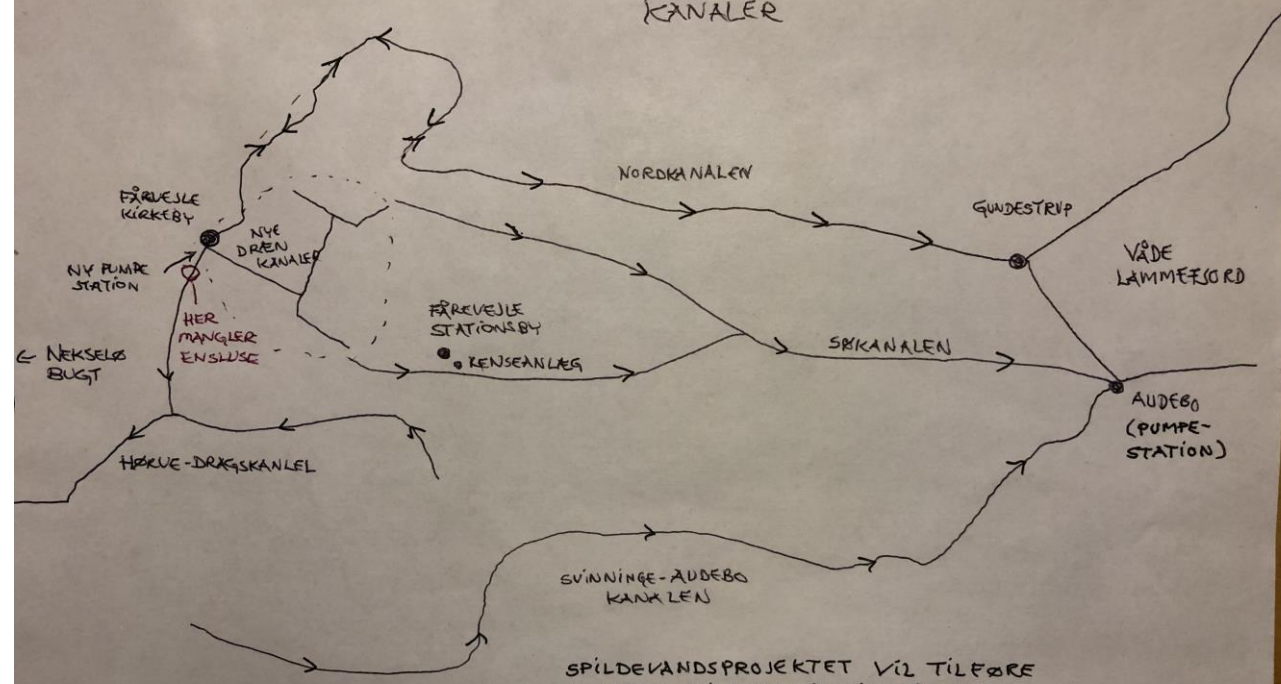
KANALER

NORDKANALEN

GUNDESTRUP

FÅRVEJLE KIRKEBY

NYE DRÆN KANALER

VÅDE LAMMEFJORD

NY PUMPE STATION

HER MANGLER ENSLUSE

FÅREVEJLE STATIONSBY

• RENSEANLÆG

SØKANALEN

← NEKSELØ BUGT

AUDEBO (PUMPE-STATION)

HØRVE-DRAGSKANLEL

SVINNINGE-AUDEBO KANALEN

SPILDEVANDSPROJEKTET VIL TILFØRE